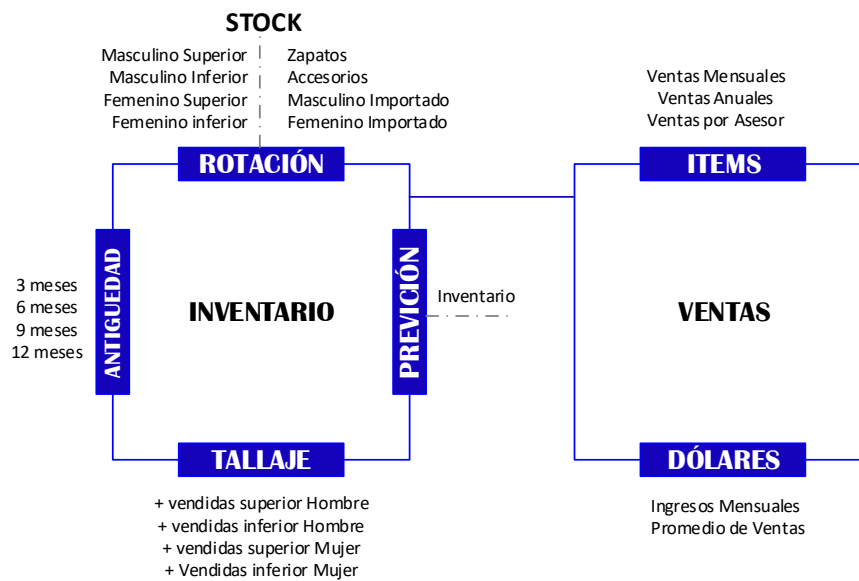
STOCK

Masculino Superior
Masculino Inferior
Femenino Superior
Femenino inferior

Zapatos
Accesorios
Masculino Importado
Femenino Importado

Ventas Mensuales
Ventas Anuales
Ventas por Asesor

ROTACIÓN

ITEMS

3 meses
6 meses
9 meses
12 meses

ANTIGUEDAD

INVENTARIO

PREVICIÓN

Inventario

VENTAS

TALLAJE

DÓLARES

+ vendidas superior Hombre
+ vendidas inferior Hombre
+ vendidas superior Mujer
+ Vendidas inferior Mujer

Ingresos Mensuales
Promedio de Ventas